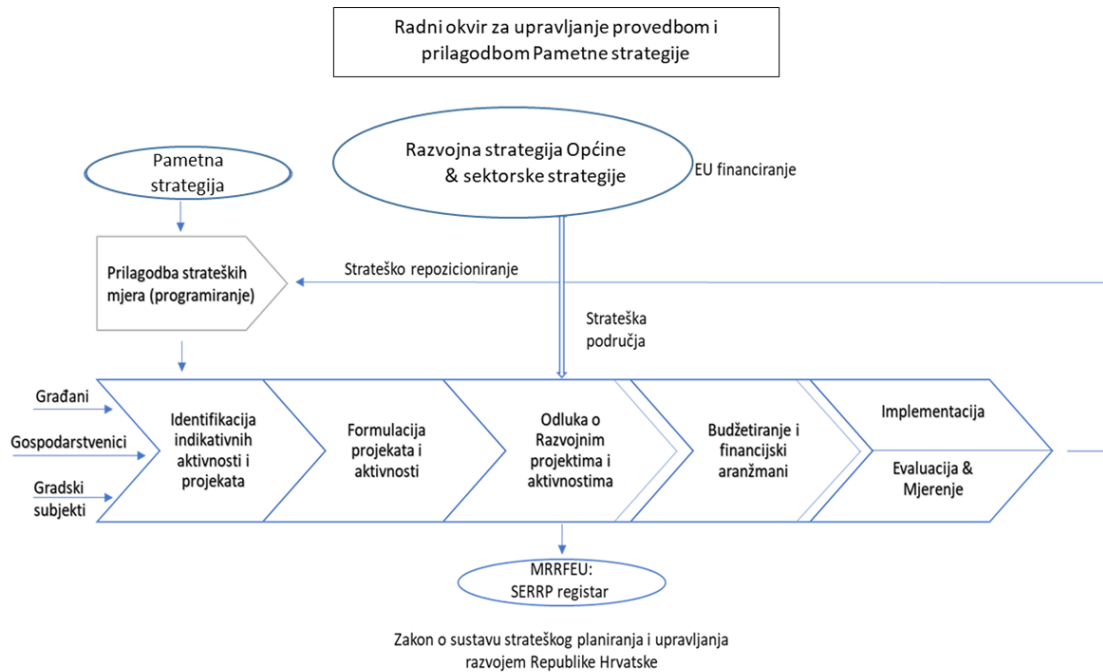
Radni okvir za upravljanje provedbom i prilagodbom Pametne strategije

Pametna strategija

Razvojna strategija Općine & sektorske strategije

EU financiranje

Prilagodba strateških mjera (programiranje)

Strateško repozicioniranje

Strateška područja

Građani

Gospodarstvenici

Gradski subjekti

Identifikacija indikativnih aktivnosti i projekata

Formulacija projekata i aktivnosti

Odluka o Razvojnim projektima i aktivnostima

Budžetiranje i financijski aranžmani

Implementacija

Evaluacija & Mjerenje

MRRFEU: SERRP registar

Zakon o sustavu strateškog planiranja i upravljanja razvojem Republike Hrvatske